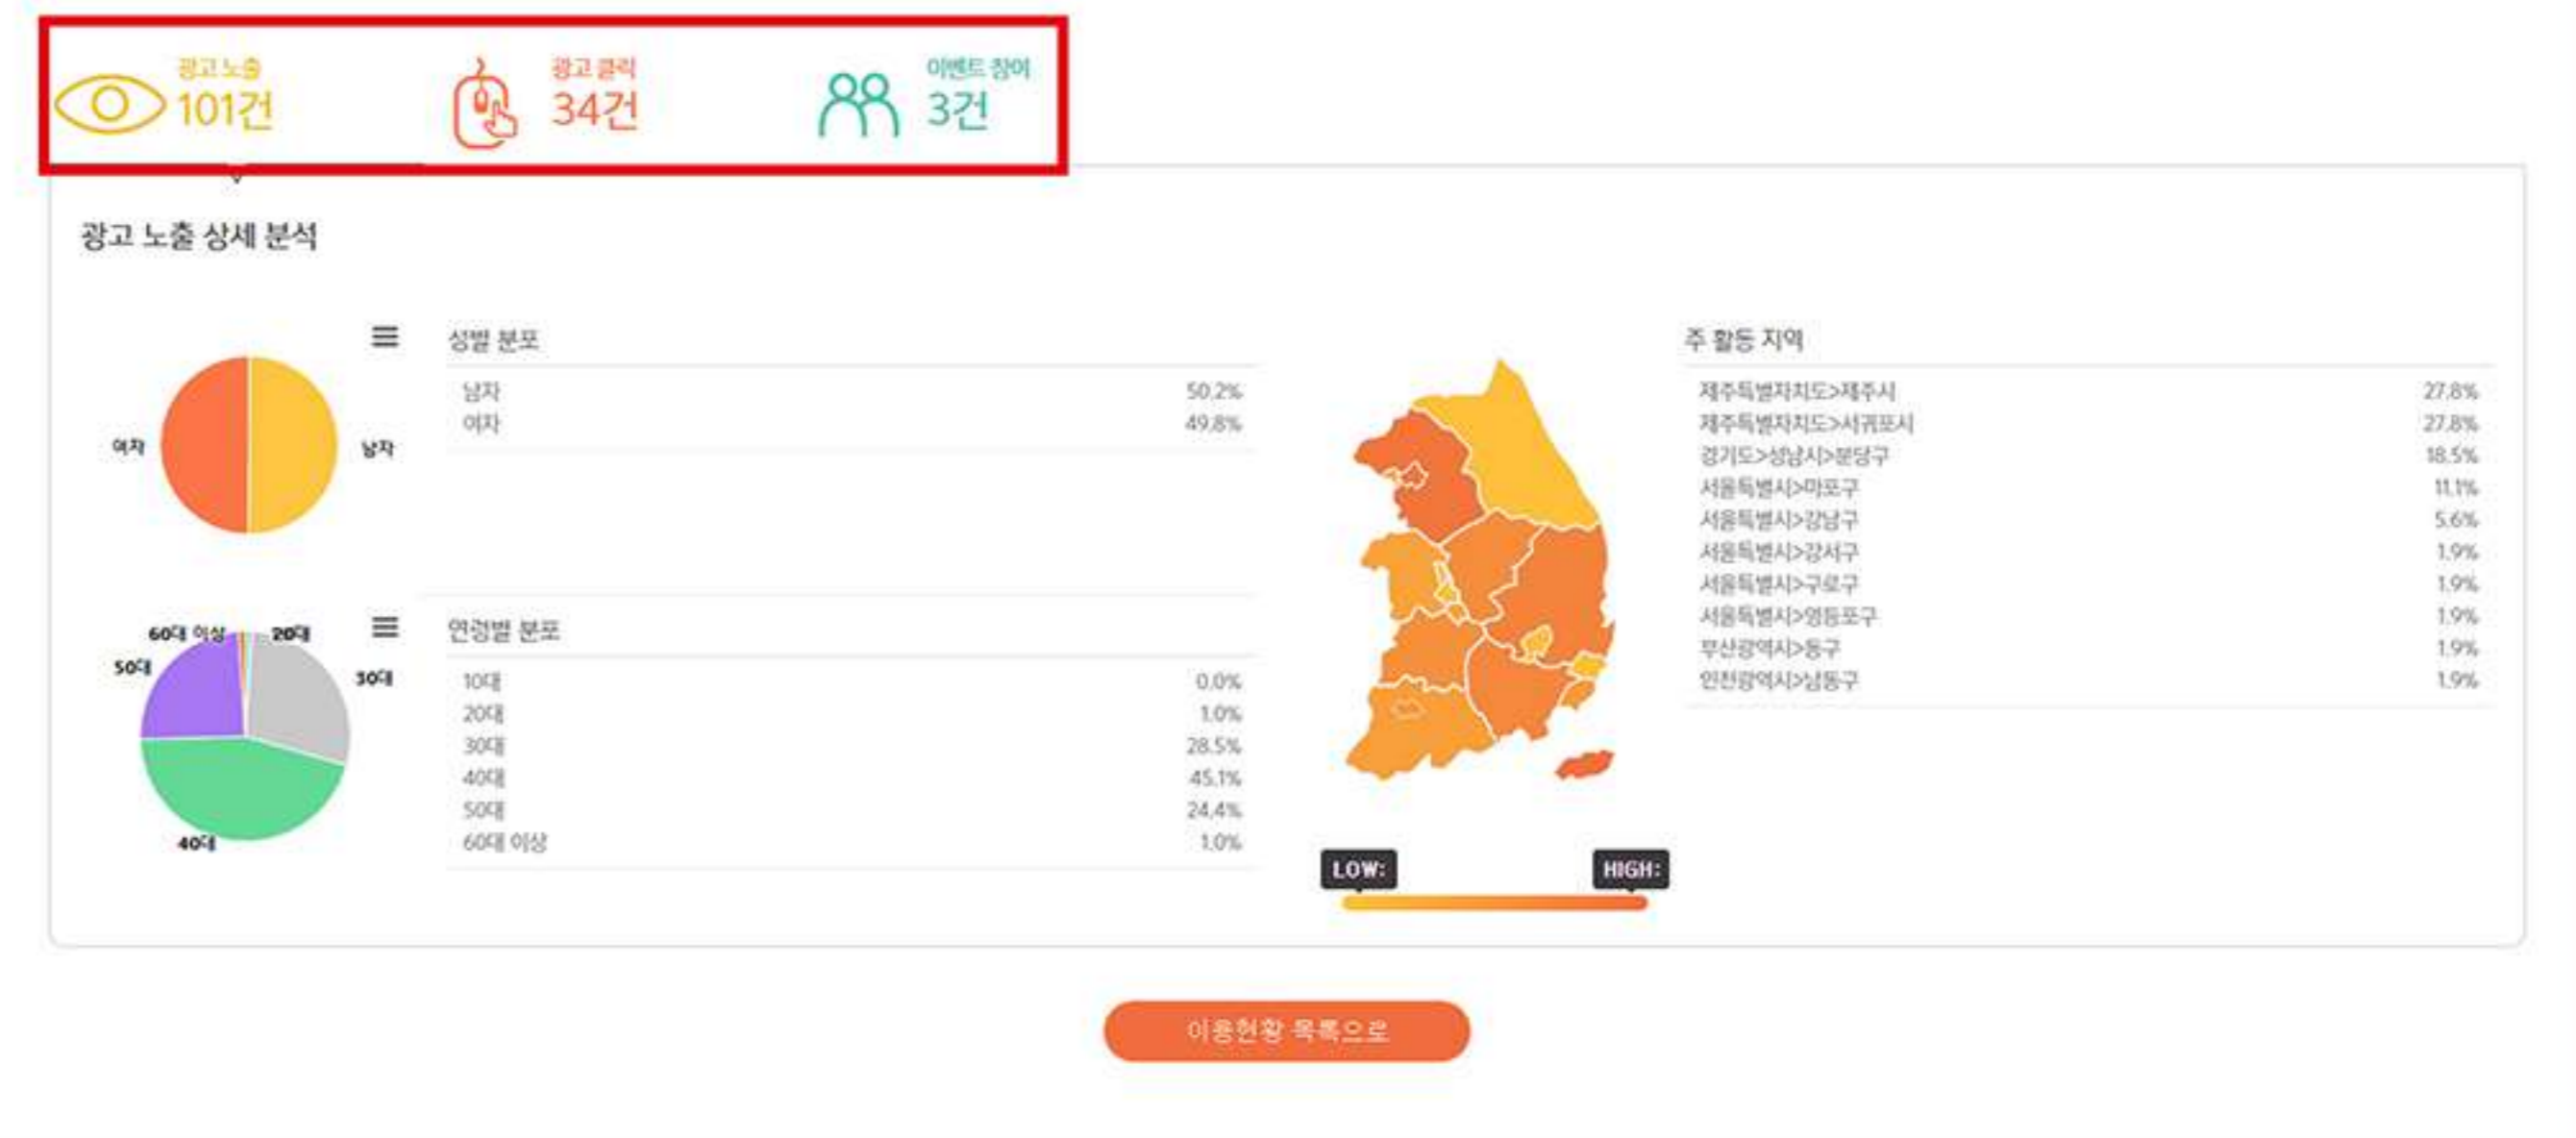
광고 노출
101건

광고 클릭
34건

이벤트 참여
3건

광고 노출 상세 분석

여자
남자

성별 분포

| | |
|---|---|
| 남자 | 50.2% |
| 여자 | 49.8% |

60대 이상
20대
50대
30대
40대

연령별 분포

| | |
|---|---|
| 10대 | 0.0% |
| 20대 | 1.0% |
| 30대 | 28.5% |
| 40대 | 45.1% |
| 50대 | 24.4% |
| 60대 이상 | 1.0% |

LOW:
HIGH:

주 활동 지역

| | |
|---|---|
| 제주특별자치도>제주시 | 27.8% |
| 제주특별자치도>서귀포시 | 27.8% |
| 경기도>성남시>분당구 | 18.5% |
| 서울특별시>마포구 | 11.1% |
| 서울특별시>강남구 | 5.6% |
| 서울특별시>강서구 | 1.9% |
| 서울특별시>구로구 | 1.9% |
| 서울특별시>영등포구 | 1.9% |
| 부산광역시>동구 | 1.9% |
| 인천광역시>남동구 | 1.9% |

이용현황 목록으로